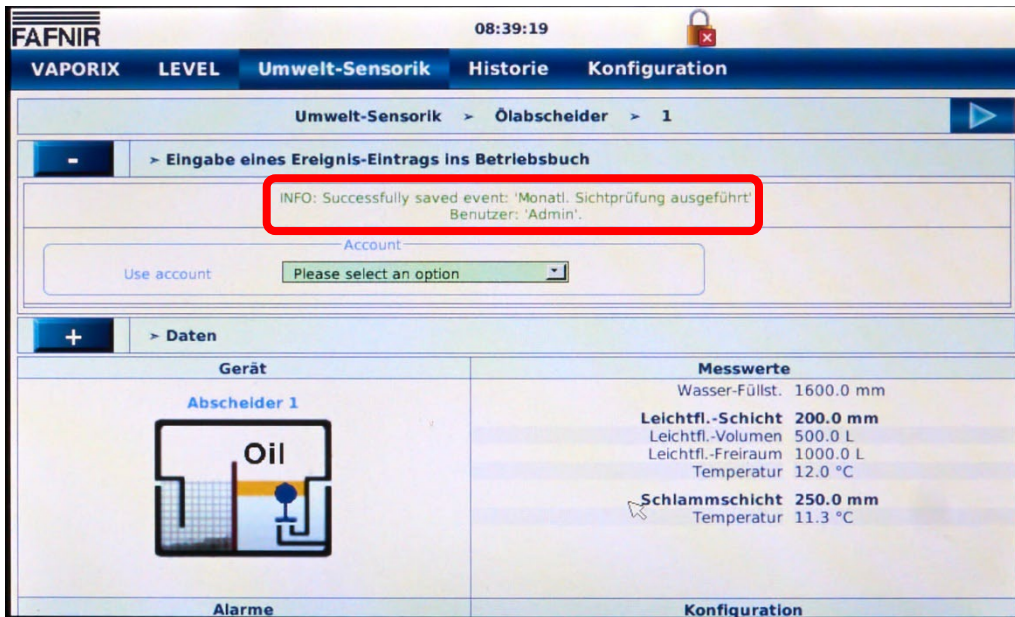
FAFNIR

08:39:19

VAPORIX LEVEL Umwelt-Sensorik Historie Konfiguration

Umwelt-Sensorik > Ölabscheider > 1

-

> Eingabe eines Ereignis-Eintrags ins Betriebsbuch

INFO: Successfully saved event: 'Monatl. Sichtprüfung ausgeführt' Benutzer: 'Admin'.

Account

Use account Please select an option

+

> Daten

| Gerät | Messwerte |
|---|---|
| Abscheider 1 | Wasser-Füllst. 1600.0 mm |
| | Leichtfl.-Schicht 200.0 mm |
| | Leichtfl.-Volumen 500.0 L |
| | Leichtfl.-Freiraum 1000.0 L |
| | Temperatur 12.0 °C |
| | Schlammschicht 250.0 mm |
| | Temperatur 11.3 °C |

Oil

Alarme

Konfiguration